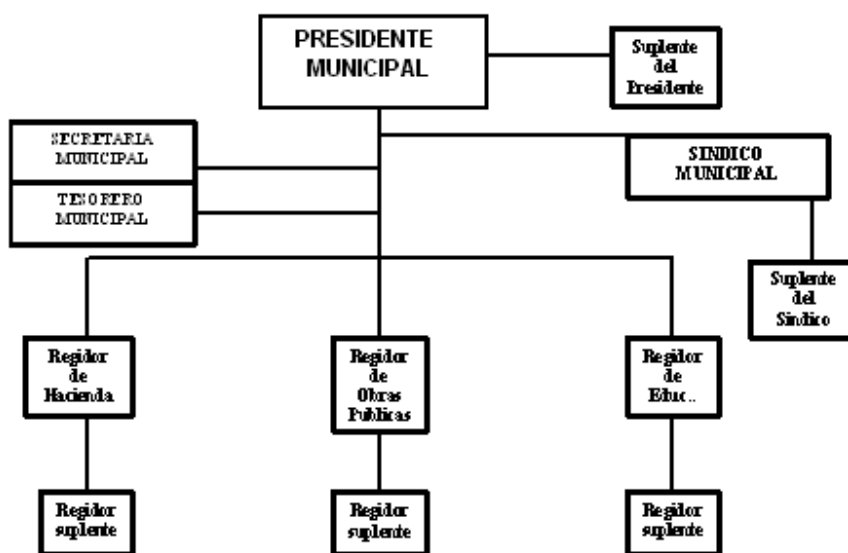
PRESIDENTE MUNICIPAL

Suplente del Presidente

SECRETARIA MUNICIPAL

TESORERO MUNICIPAL

SINDICO MUNICIPAL

Suplente del Sindico

Regidor de Hacienda

Regidor de Obras Publicas

Regidor de Educ..

Regidor suplente

Regidor suplente

Regidor suplente